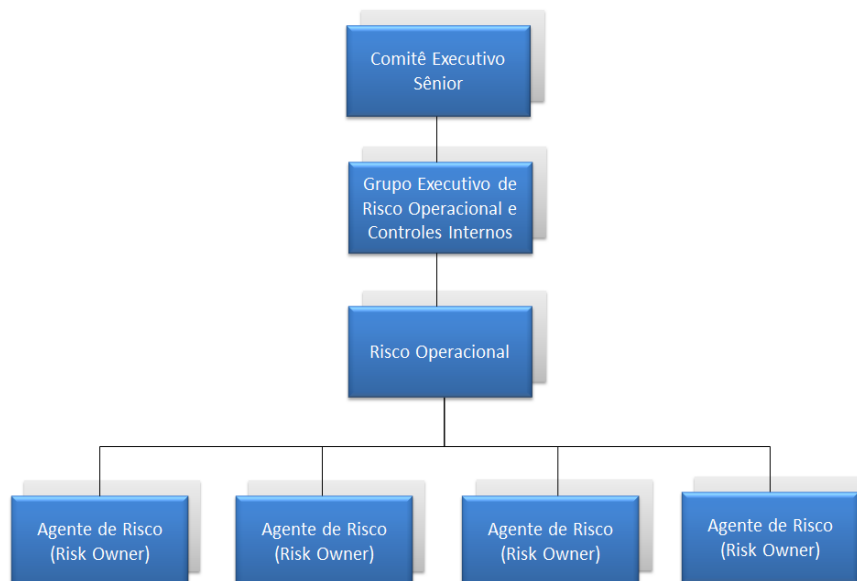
Comitê Executivo Sênior

Grupo Executivo de Risco Operacional e Controles Internos

Risco Operacional

Agente de Risco (Risk Owner)

Agente de Risco (Risk Owner)

Agente de Risco (Risk Owner)

Agente de Risco (Risk Owner)